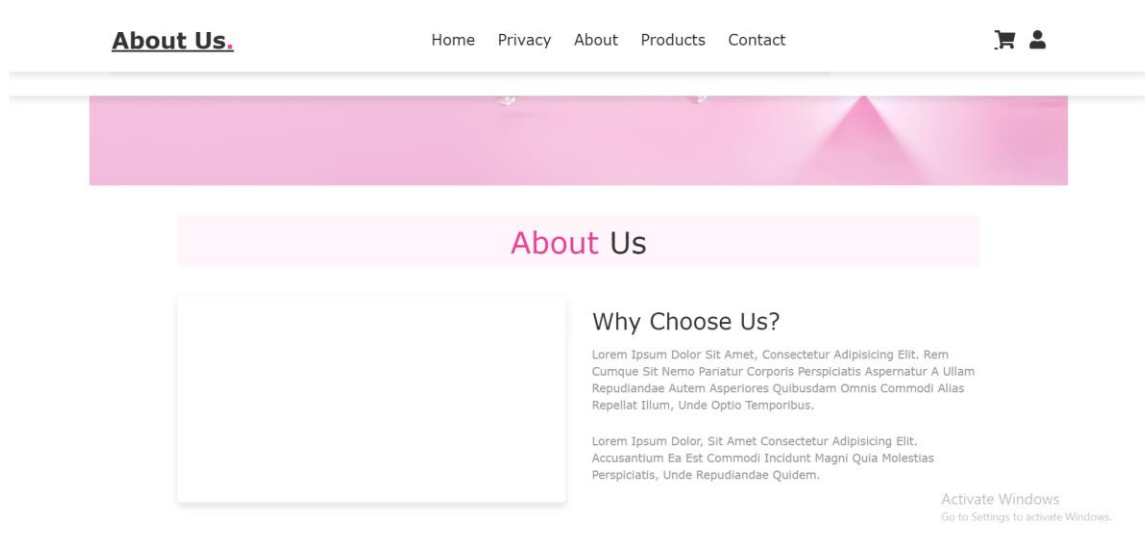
About Us.

Home Privacy About Products Contact

About Us

Why Choose Us?

Lorem Ipsum Dolor Sit Amet, Consectetur Adipisicing Elit. Rem Cumque Sit Nemo Pariatur Corporis Perspiciatis Aspernatur A Ullam Repudiandae Autem Asperiores Quibusdam Omnis Commodi Alias Repellat Illum, Unde Optio Temporibus.

Lorem Ipsum Dolor, Sit Amet Consectetur Adipisicing Elit. Accusantium Ea Est Commodi Incidunt Magni Quia Molestias Perspiciatis, Unde Repudiandae Quidem.

Activate Windows
Go to Settings to activate Windows.